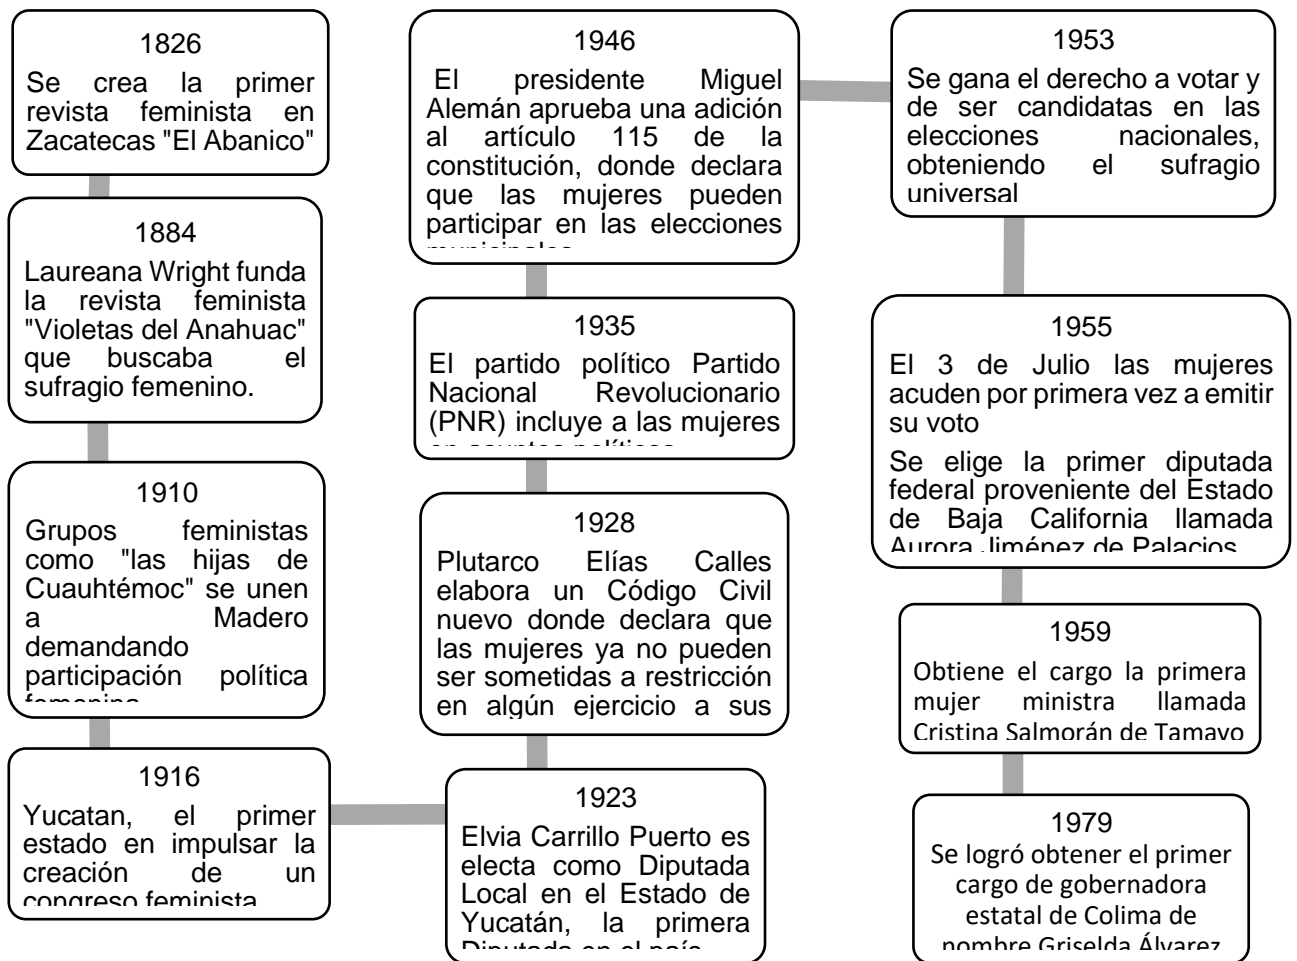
1826
Se crea la primer revista feminista en Zacatecas "El Abanico"

1884
Laureana Wright funda la revista feminista "Violetas del Anahuac" que buscaba el sufragio femenino.

1910
Grupos feministas como "las hijas de Cuauhtémoc" se unen a Madero demandando participación política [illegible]

1916
Yucatan, el primer estado en impulsar la creación de un congreso feminista

1923
Elvia Carrillo Puerto es electa como Diputada Local en el Estado de Yucatán, la primera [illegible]

1928
Plutarco Elías Calles elabora un Código Civil nuevo donde declara que las mujeres ya no pueden ser sometidas a restricción en algún ejercicio a sus

1935
El partido político Partido Nacional Revolucionario (PNR) incluye a las mujeres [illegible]

1946
El presidente Miguel Alemán aprueba una adición al artículo 115 de la constitución, donde declara que las mujeres pueden participar en las elecciones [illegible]

1953
Se gana el derecho a votar y de ser candidatas en las elecciones nacionales, obteniendo el sufragio universal

1955
El 3 de Julio las mujeres acuden por primera vez a emitir su voto
Se elige la primer diputada federal proveniente del Estado de Baja California llamada Aurora Jiménez de Palacios

1959
Obtiene el cargo la primera mujer ministra llamada Cristina Salmorán de Tamayo

1979
Se logró obtener el primer cargo de gobernadora estatal de Colima de nombre Griselda Álvarez